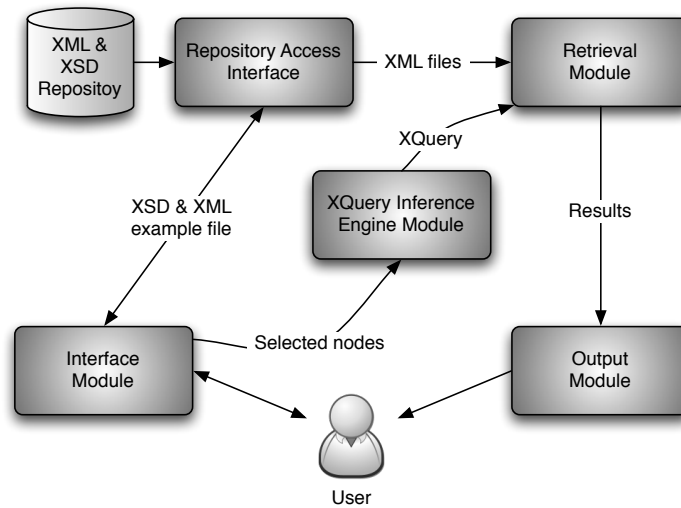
XML & XSD Repositoy

Repository Access Interface

XML files

Retrieval Module

XQuery

XQuery Inference Engine Module

XSD & XML example file

Results

Interface Module

Selected nodes

Output Module

User